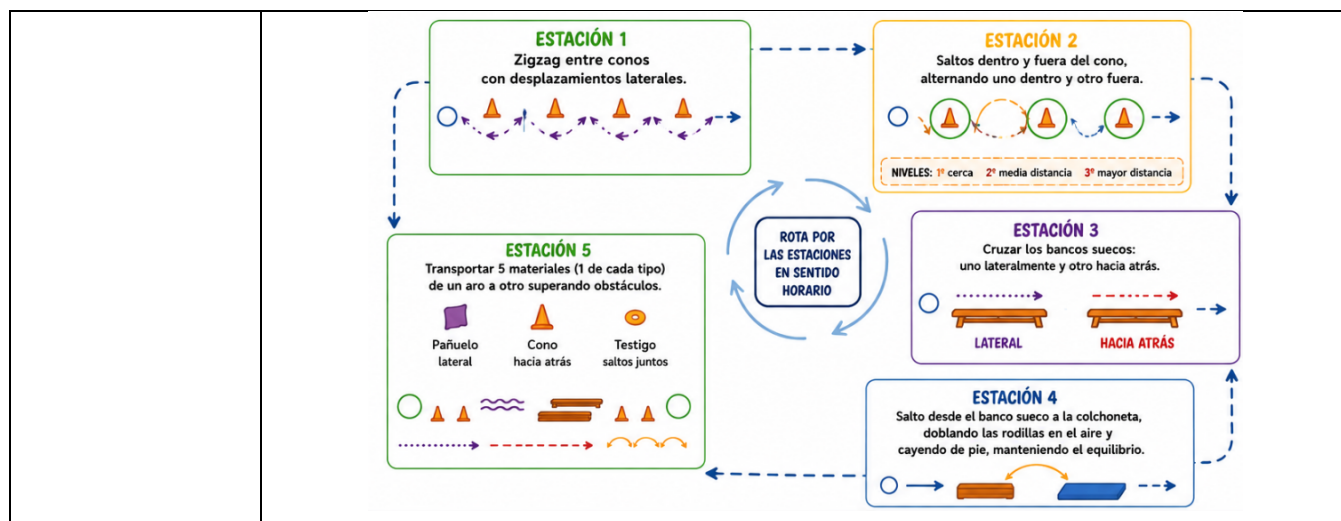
ESTACIÓN 1
Zigzag entre conos con desplazamientos laterales.

ESTACIÓN 2
Saltos dentro y fuera del cono, alternando uno dentro y otro fuera.

NIVELES: 1º cerca 2º media distancia 3º mayor distancia

ROTA POR LAS ESTACIONES EN SENTIDO HORARIO

ESTACIÓN 3
Cruzar los bancos suecos: uno lateralmente y otro hacia atrás.

LATERAL HACIA ATRÁS

ESTACIÓN 5
Transportar 5 materiales (1 de cada tipo) de un aro a otro superando obstáculos.

Pañuelo lateral Cono hacia atrás Testigo saltos juntos

ESTACIÓN 4
Salto desde el banco sueco a la colchoneta, doblando las rodillas en el aire y cayendo de pie, manteniendo el equilibrio.